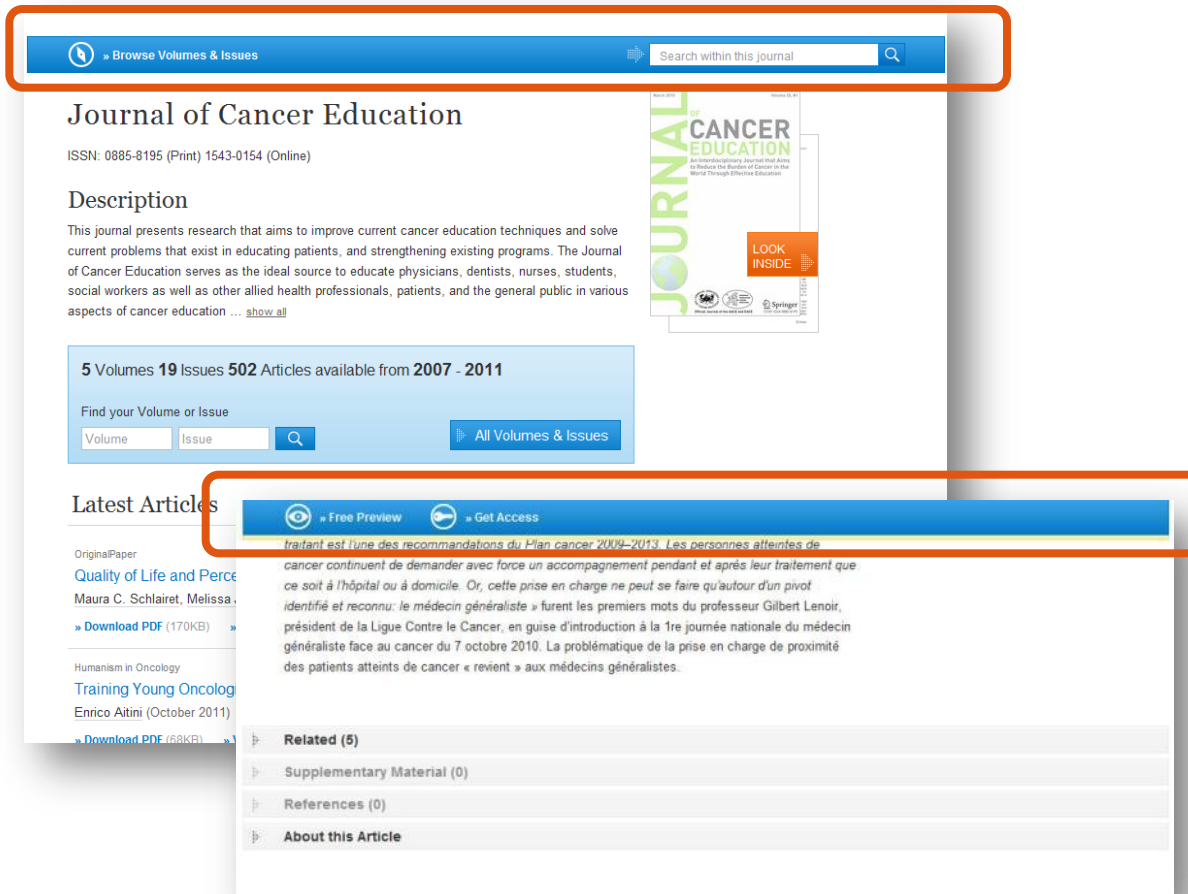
» Browse Volumes & Issues

Search within this journal

Journal of Cancer Education

ISSN: 0885-8195 (Print) 1543-0154 (Online)

Description

This journal presents research that aims to improve current cancer education techniques and solve current problems that exist in educating patients, and strengthening existing programs. The Journal of Cancer Education serves as the ideal source to educate physicians, dentists, nurses, students, social workers as well as other allied health professionals, patients, and the general public in various aspects of cancer education … show all

JOURNAL OF CANCER EDUCATION

An Interdisciplinary Journal that Aims to Reduce the Burden of Cancer in the World Through Effective Education

Springer

LOOK INSIDE

5 Volumes 19 Issues 502 Articles available from 2007 - 2011

Find your Volume or Issue

Volume

Issue

All Volumes & Issues

Latest Articles

OriginalPaper

Quality of Life and Perce

Maura C. Schlairet, Melissa

» Download PDF (170KB)

Humanism in Oncology

Training Young Oncolog

Enrico Aitini (October 2011)

» Download PDF (68KB)

» Free Preview

» Get Access

traitant est l'une des recommandations du Plan cancer 2009–2013. Les personnes atteintes de cancer continuent de demander avec force un accompagnement pendant et après leur traitement que ce soit à l'hôpital ou à domicile. Or, cette prise en charge ne peut se faire qu'autour d'un pivot identifié et reconnu: le médecin généraliste » furent les premiers mots du professeur Gilbert Lenoir, président de la Ligue Contre le Cancer, en guise d'introduction à la 1re journée nationale du médecin généraliste face au cancer du 7 octobre 2010. La problématique de la prise en charge de proximité des patients atteints de cancer « revient » aux médecins généralistes.

Related (5)

Supplementary Material (0)

References (0)

About this Article